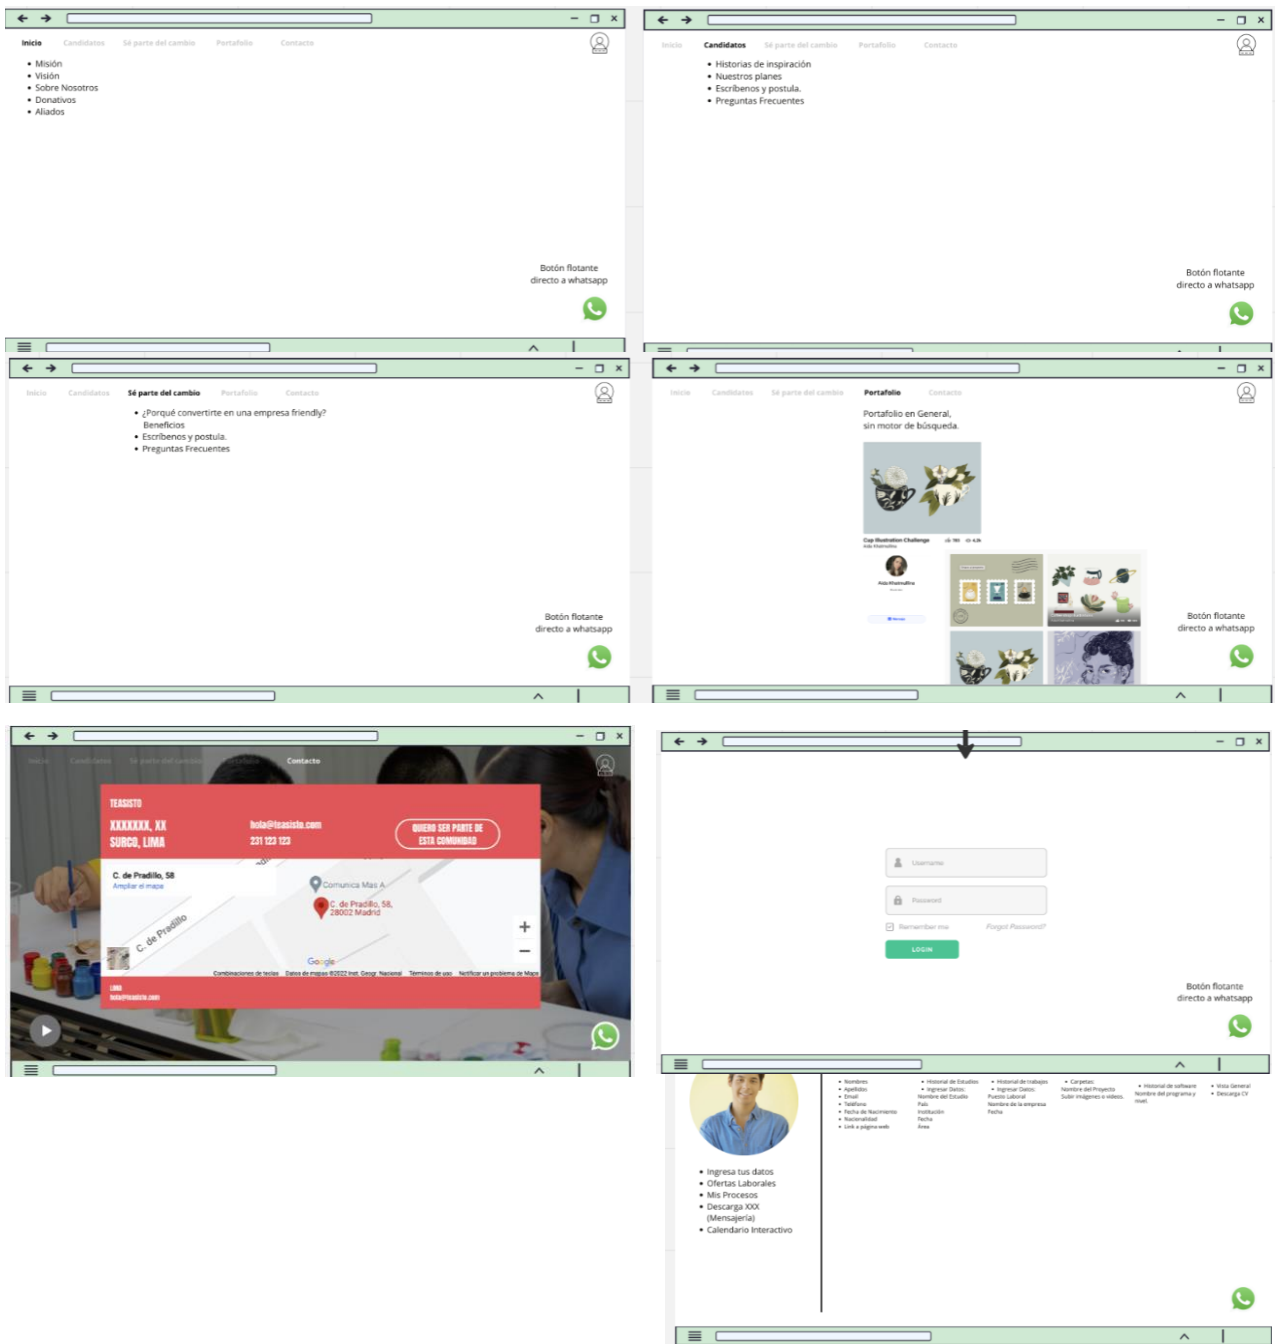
Inicio Candidatos Sé parte del cambio Portafolio Contacto

- Misión
- Visión
- Sobre Nosotros
- Donativos
- Aliados

Botón flotante directo a whatsapp

Inicio Candidatos Sé parte del cambio Portafolio Contacto

- Historias de inspiración
- Nuestros planes
- Escríbenos y postula.
- Preguntas Frecuentes

Botón flotante directo a whatsapp

Inicio Candidatos Sé parte del cambio Portafolio Contacto

- ¿Porqué convertirte en una empresa friendly? Beneficios
- Escríbenos y postula.
- Preguntas Frecuentes

Botón flotante directo a whatsapp

Inicio Candidatos Sé parte del cambio Portafolio Contacto

Portafolio en General, sin motor de búsqueda.

Cup Illustration Challenge

Botón flotante directo a whatsapp

Inicio Candidatos Sé parte del cambio Portafolio Contacto

TEASISTO
XXXXXXX, XX
SURCO, LIMA
hola@teasisto.com
231 123 123
QUIERO SER PARTE DE ESTA COMUNIDAD

C. de Pradillo, 58
Ampliar el mapa
Comunica Mas A
C. de Pradillo, 58, 28002 Madrid
C. de Pradillo
Google
Combinaciones de teclas Datos de mapas ©2022 Inst. Geogr. Nacional Términos de uso Notificar un problema de Maps

LIMA
hola@teasisto.com

Username
Password
Remember me
Forgot Password?
LOGIN

Botón flotante directo a whatsapp

- Nombres
- Apellidos
- Email
- Teléfono
- Fecha de Nacimiento
- Nacionalidad
- Link a página web

- Historial de Estudios
- Ingresar Datos:
Nombre del Estudio
País
Institución
Fecha
Área

- Historial de trabajos
- Ingresar Datos:
Nombre de la empresa
Puesto Laboral
Nombre de la empresa
Fecha

- Carpetas
Nombre del Proyecto
Subir imágenes o videos

- Historial de software
Nombre del programa y nivel

- Vista General
- Descarga CV

- Ingresa tus datos
- Ofertas Laborales
- Mis Procesos
- Descarga XXX (Mensajería)
- Calendario Interactivo